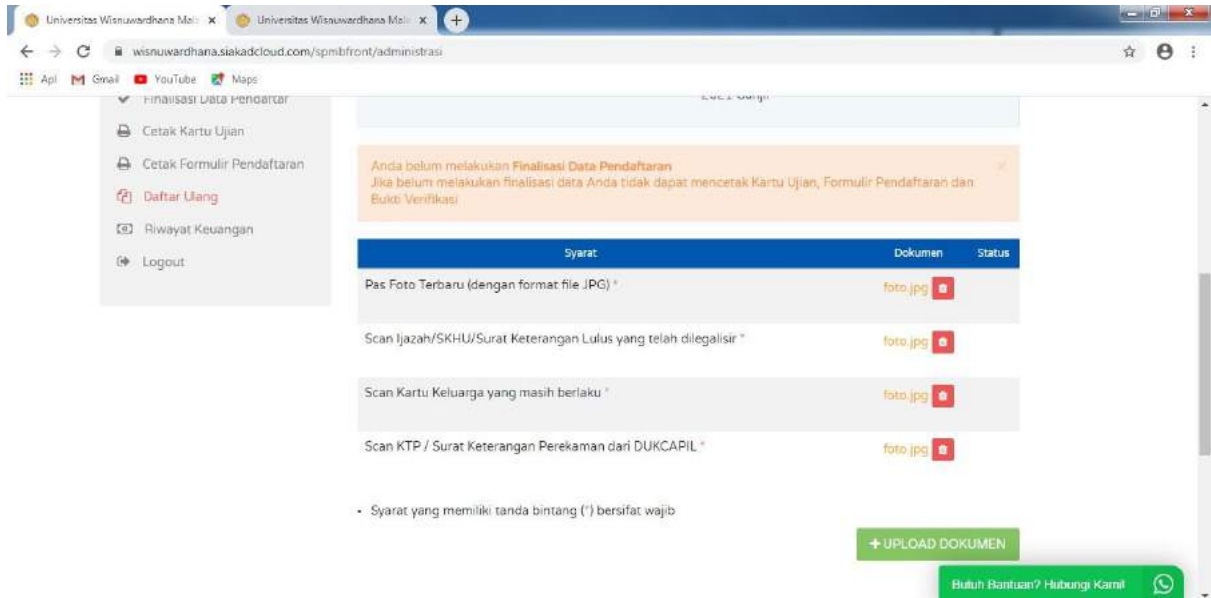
Universitas Wisnuwardhana Mal × Universitas Wisnuwardhana Mal ×

wisnuwardhana.siakadcloud.com/spmbfront/administrasi

Apl Gmail YouTube Maps

Finalisasi Data Pendaftar

Cetak Kartu Ujian

Cetak Formulir Pendaftaran

Daftar Ulang

Riwayat Keuangan

Logout

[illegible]

Anda belum melakukan Finalisasi Data Pendaftaran
Jika belum melakukan finalisasi data Anda tidak dapat mencetak Kartu Ujian, Formulir Pendaftaran dan Bukti Verifikasi

| Syarat | Dokumen | Status |
|---|---|---|
| Pas Foto Terbaru (dengan format file JPG) * | foto.jpg | |
| Scan Ijazah/SKHU/Surat Keterangan Lulus yang telah dilegalisir * | foto.jpg | |
| Scan Kartu Keluarga yang masih berlaku * | foto.jpg | |
| Scan KTP / Surat Keterangan Perekaman dari DUKCAPIL * | foto.jpg | |

• Syarat yang memiliki tanda bintang (*) bersifat wajib

+ UPLOAD DOKUMEN

Butuh Bantuan? Hubungi Kami!